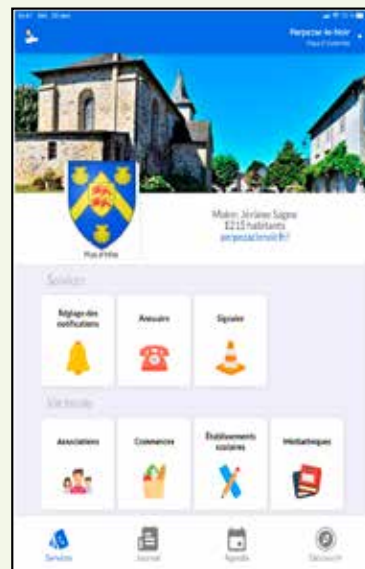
Perpezac-le-Noir
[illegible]

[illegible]

Maire : Jérôme Sagne
1215 habitants
perpezaclenoir.fr

Services

Réglage des notifications

Annuaire

Signaler

Vie locale

Associations

Commerces

Établissements scolaires

Médiathèques

Services

Journal

Agenda

Découvrir